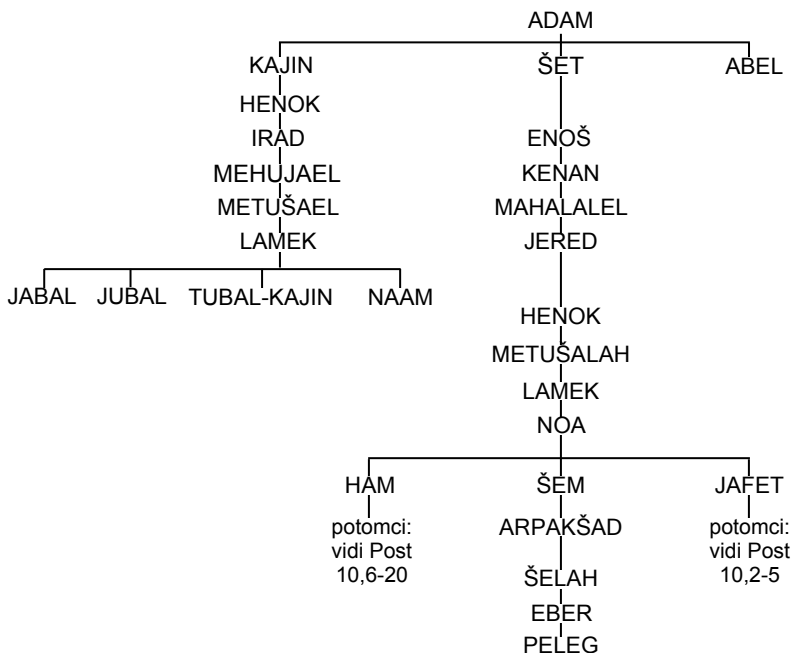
ADAM

KAJIN
HENOK
IRAD
MEHUJAEL
METUŠAEL
LAMEK

JABAL JUBAL TUBAL-KAJIN NAAM

ŠET
ENOŠ
KENAN
MAHALALEL
JERED
HENOK
METUŠALAH
LAMEK
NOA

ABEL

HAM
potomci: vidi Post 10,6-20

ŠEM
ARPAKŠAD
ŠELAH
EBER
PELEG

JAFET
potomci: vidi Post 10,2-5